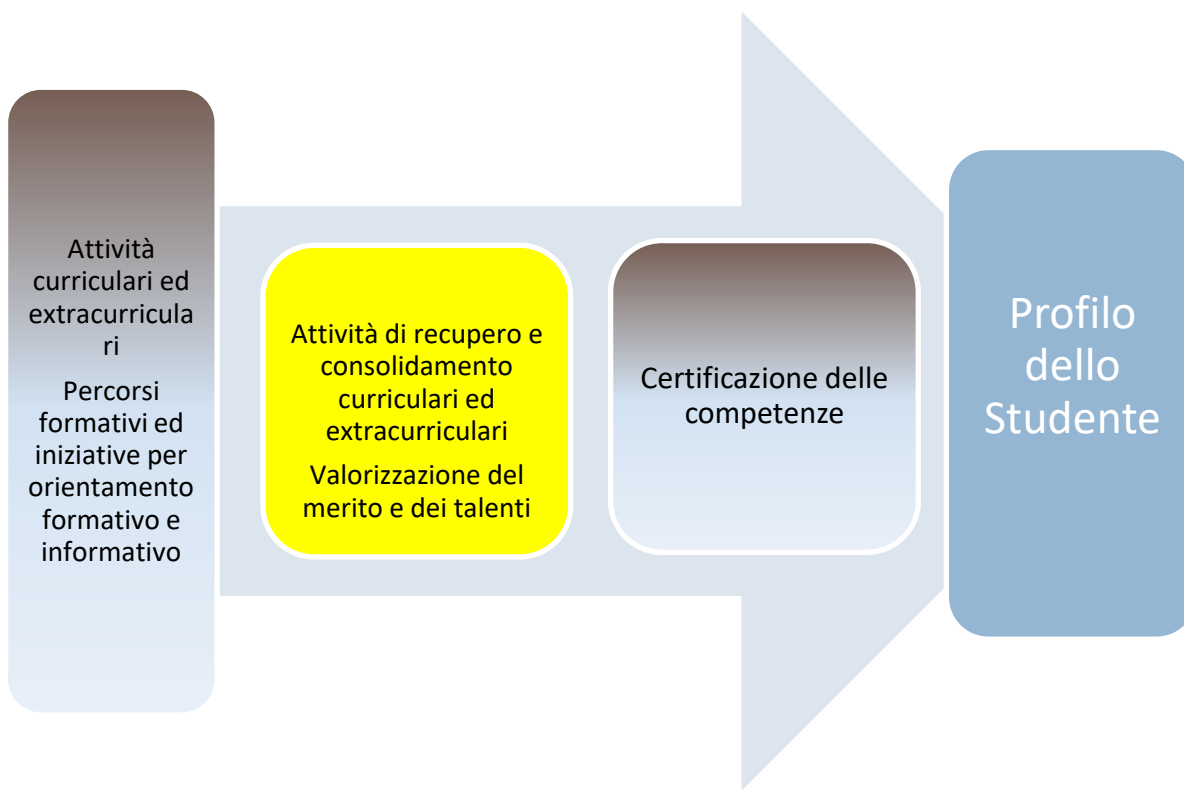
Attività curriculari ed extracurriculari

Percorsi formativi ed iniziative per orientamento formativo e informativo

Attività di recupero e consolidamento curriculari ed extracurriculari

Valorizzazione del merito e dei talenti

Certificazione delle competenze

Profilo dello Studente